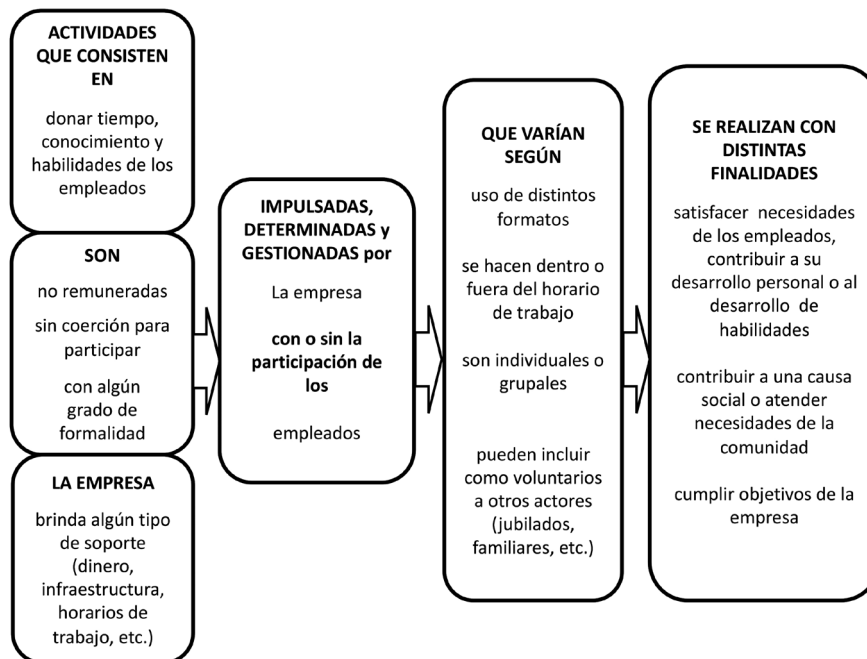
ACTIVIDADES QUE CONSISTEN EN

donar tiempo, conocimiento y habilidades de los empleados

SON

no remuneradas

sin coerción para participar

con algún grado de formalidad

LA EMPRESA

brinda algún tipo de soporte (dinero, infraestructura, horarios de trabajo, etc.)

IMPULSADAS, DETERMINADAS y GESTIONADAS por

La empresa

con o sin la participación de los

empleados

QUE VARÍAN SEGÚN

uso de distintos formatos

se hacen dentro o fuera del horario de trabajo

son individuales o grupales

pueden incluir como voluntarios a otros actores (jubilados, familiares, etc.)

SE REALIZAN CON DISTINTAS FINALIDADES

satisfacer necesidades de los empleados, contribuir a su desarrollo personal o al desarrollo de habilidades

contribuir a una causa social o atender necesidades de la comunidad

cumplir objetivos de la empresa